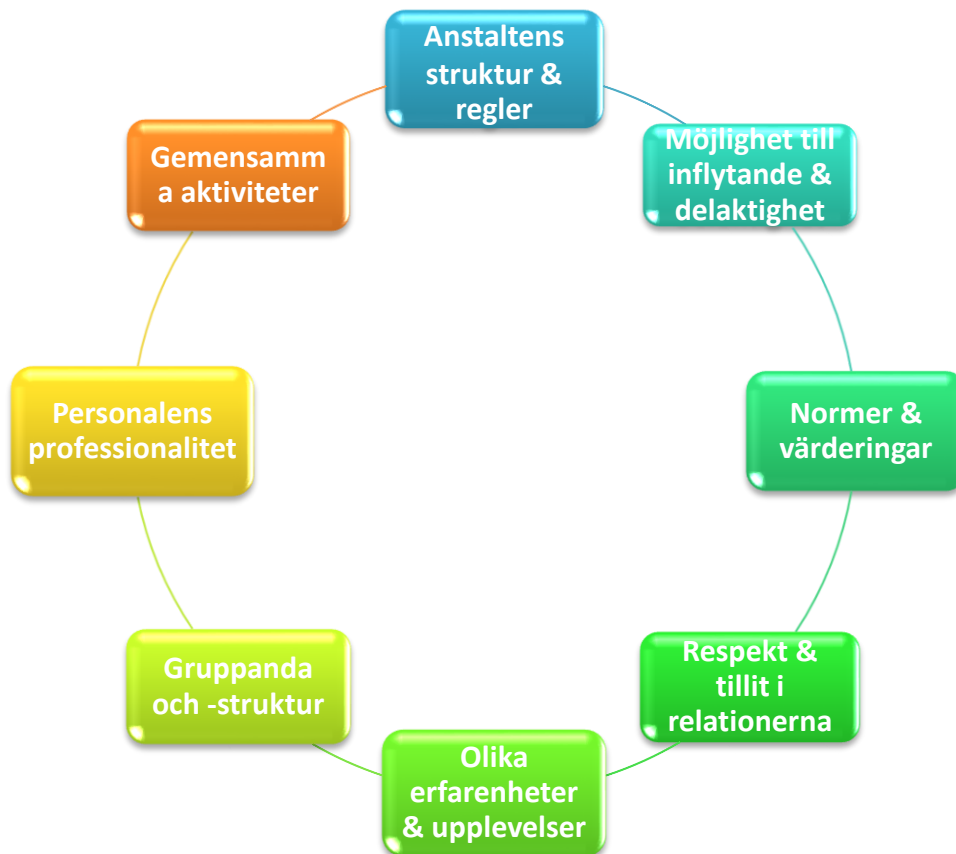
Anstaltens struktur & regler

Möjlighet till inflytande & delaktighet

Normer & värderingar

Respekt & tillit i relationerna

Olika erfarenheter & upplevelser

Gruppanda och -struktur

Personalens professionalitet

Gemensamm a aktiviteter